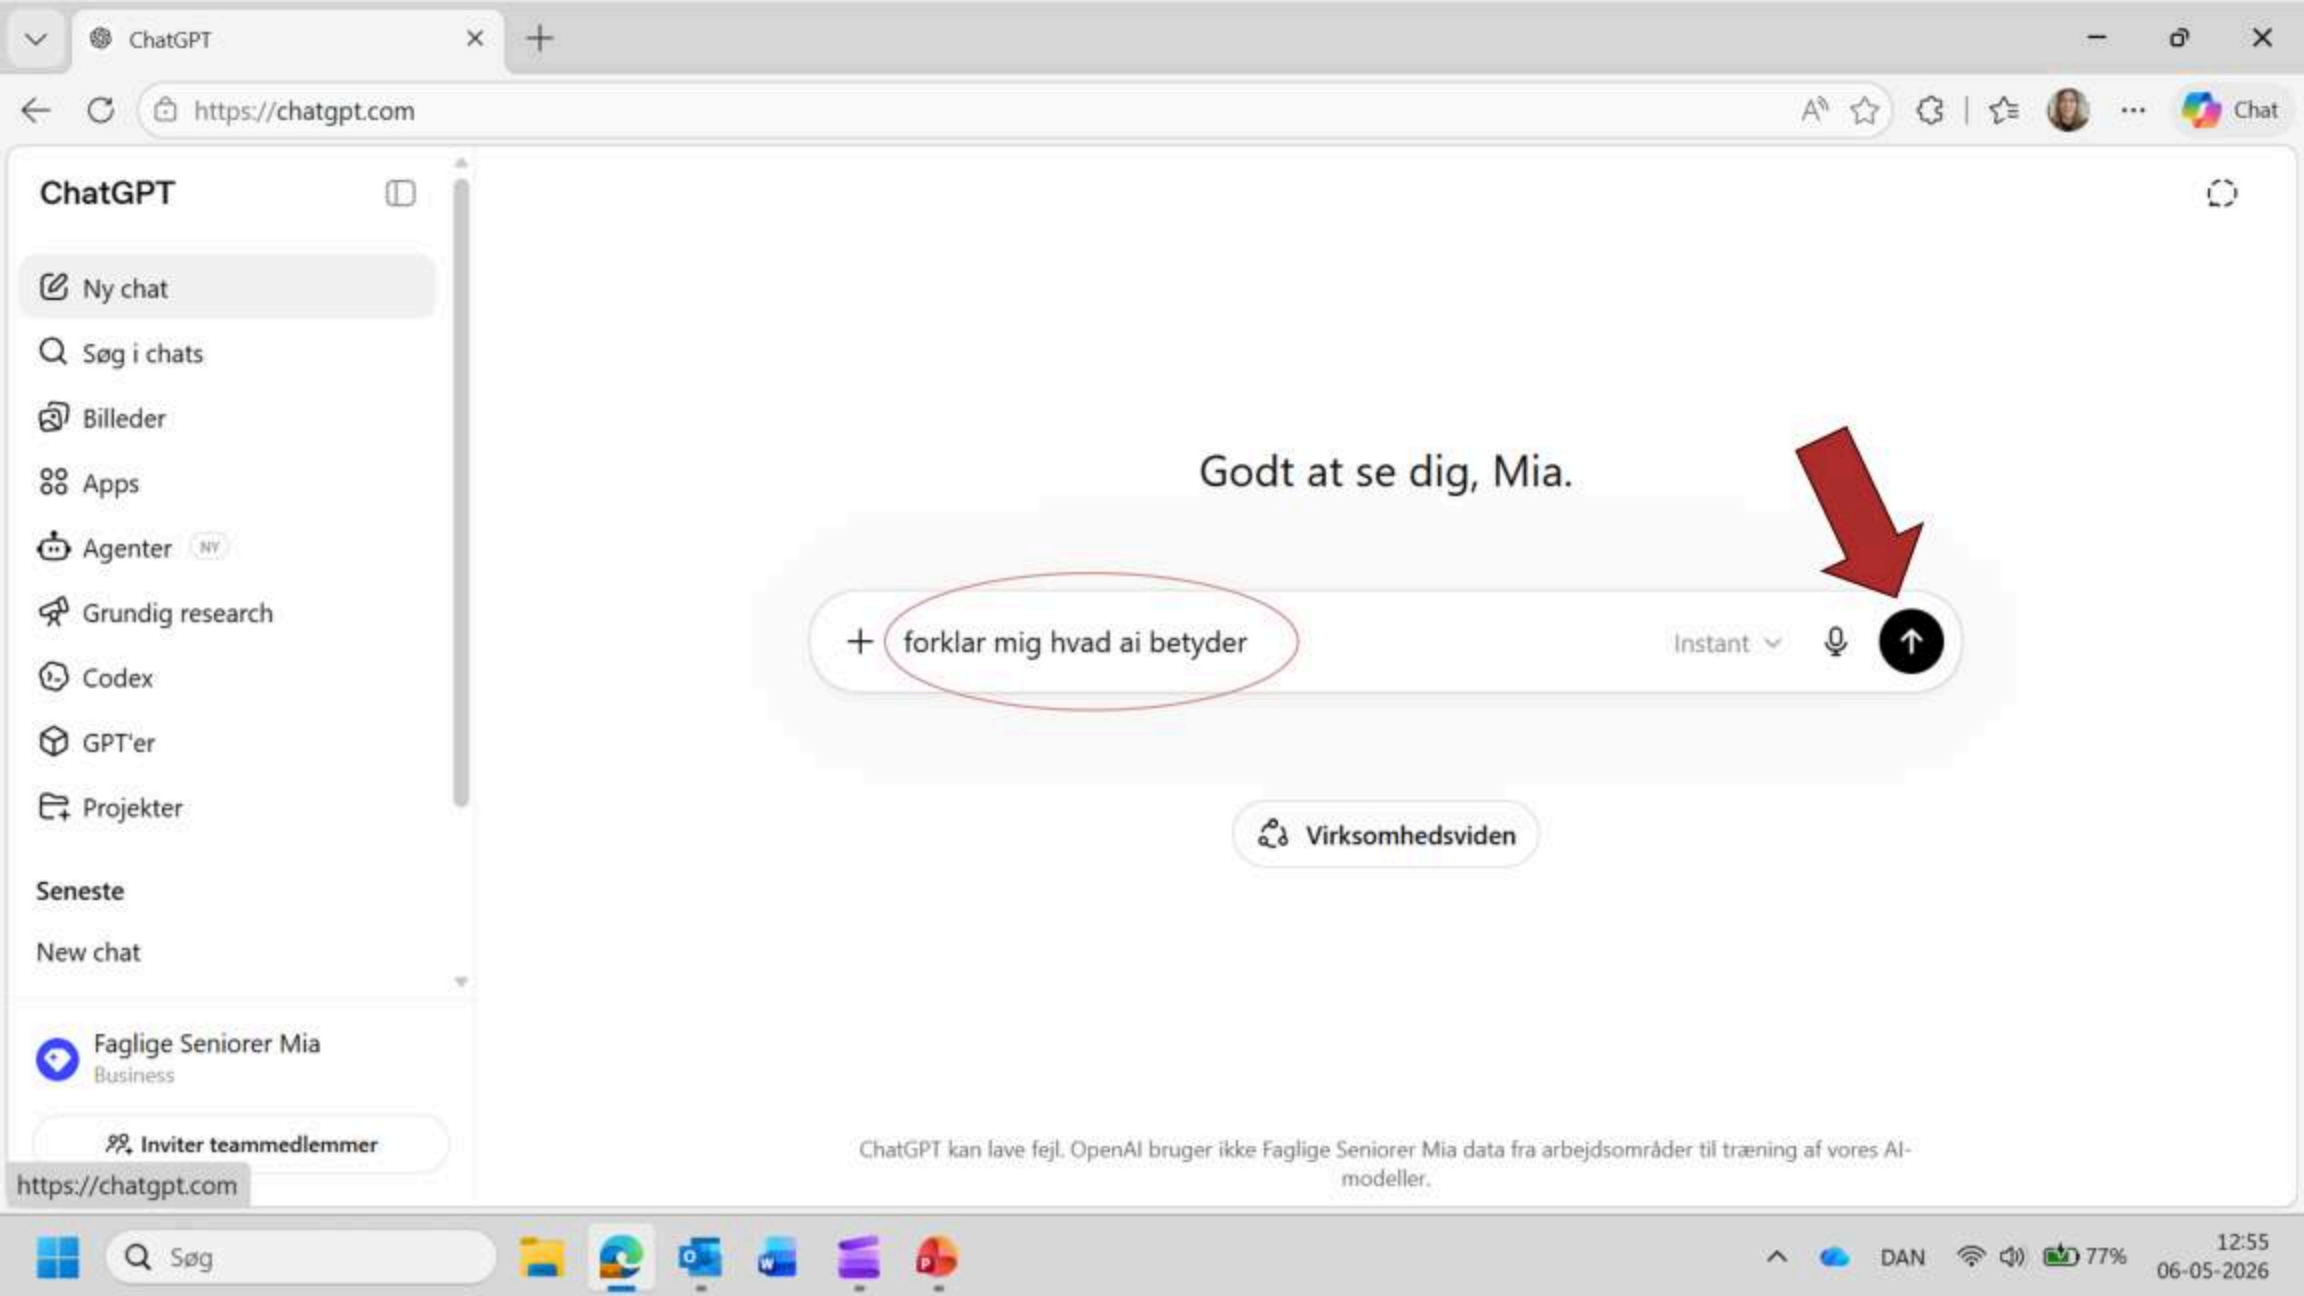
ChatGPT

https://chatgpt.com

Chat

ChatGPT

Ny chat
Søg i chats
Billeder
Apps
Agenter NY
Grundig research
Codex
GPT'er
Projekter

Seneste

New chat

Faglige Seniorer Mia
Business

Inviter teammedlemmer

https://chatgpt.com

Godt at se dig, Mia.

forklar mig hvad ai betyder

Instant

Virksomhedsviden

ChatGPT kan lave fejl. OpenAI bruger ikke Faglige Seniorer Mia data fra arbejdsområder til træning af vores AI-modeller.

Søg

DAN 77%

12:55
06-05-2026